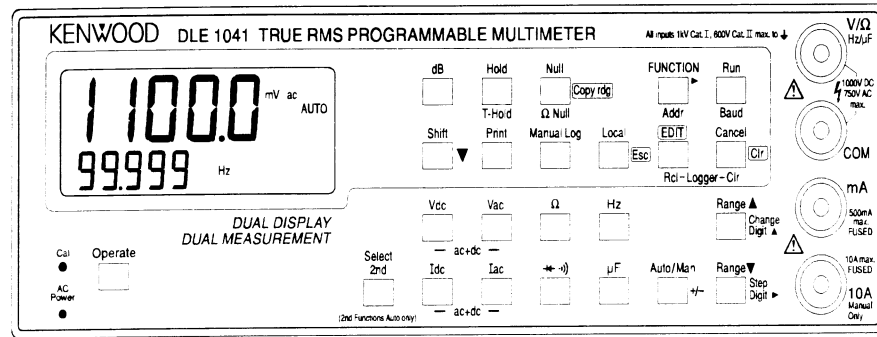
KENWOOD DLE 1041 TRUE RMS PROGRAMMABLE MULTIMETER

All inputs 1kV Cat. I, 600V Cat. II max. to ⏚

V/Ω
Hz/µF

1000V DC
750V AC
max.

COM

mA

500mA
max.
FUSED

10A max.
FUSED

10A
Manual
Only

1100.0 mV ac AUTO

99.999 Hz

DUAL DISPLAY
DUAL MEASUREMENT

Cal

AC
Power

Operate

dB

Hold

T-Hold

Null

Copy rdg

Ω Null

FUNCTION ▸

Run

Addr

Baud

Shift ▼

Print

Manual Log

Local

Esc

EDIT

Cancel

Clr

Rcl – Logger – Clr

Vdc

Vac

Ω

Hz

— ac+dc —

Range ▲

Change
Digit ▴

Select
2nd

(2nd Functions Auto only)

Idc

Iac

— ac+dc —

µF

Auto/Man

+/–

Range ▼

Step
Digit ▸